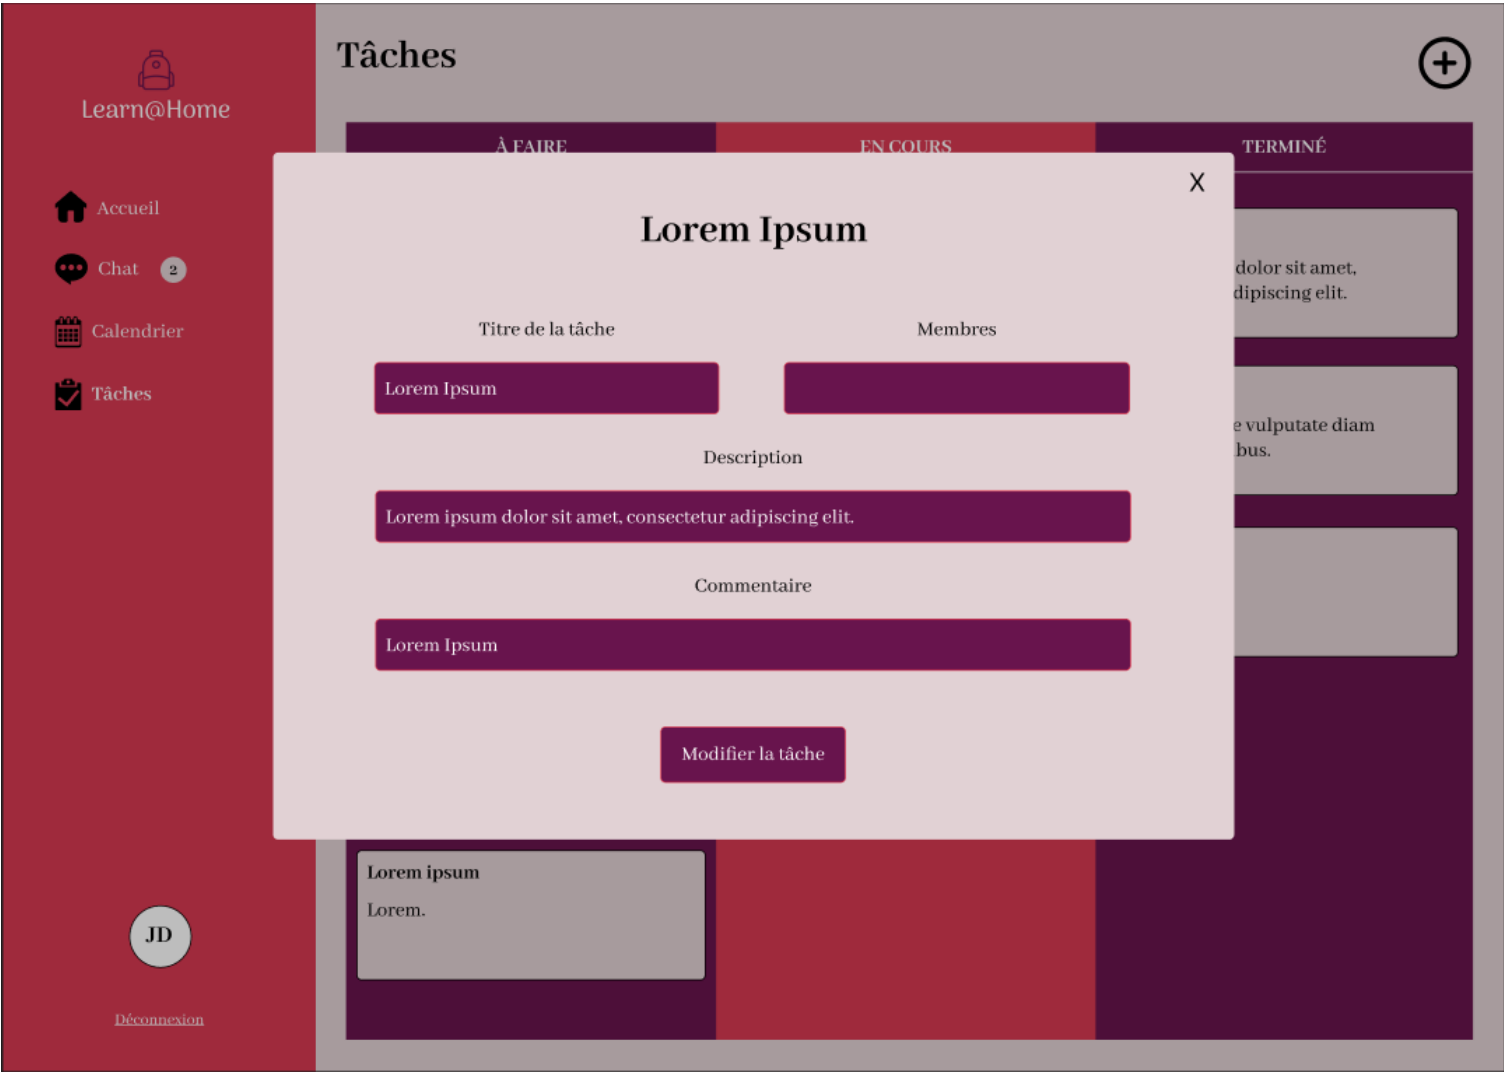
Learn@Home

Accueil

Chat 2

Calendrier

Tâches

JD

Déconnexion

Tâches

À FAIRE

EN COURS

TERMINÉ

dolor sit amet, dipiscing elit.

e vulputate diam bus.

X

Lorem Ipsum

Titre de la tâche

Membres

Lorem Ipsum

Description

Lorem ipsum dolor sit amet, consectetur adipiscing elit.

Commentaire

Lorem Ipsum

Modifier la tâche

Lorem ipsum

Lorem.